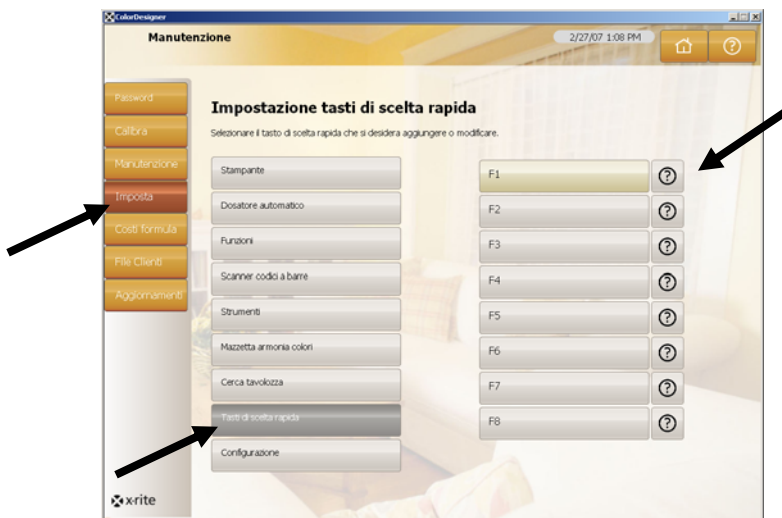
ColorDesigner

Manutenzione

2/27/07 1:08 PM

Password

Calibra

Manutenzione

Imposta

Costi formula

File Clienti

Aggiornamenti

Impostazione tasti di scelta rapida

Selezionare il tasto di scelta rapida che si desidera aggiungere o modificare.

Stampante

Dosatore automatico

Funzioni

Scanner codici a barre

Strumenti

Mazzetta armonia colori

Cerca tavolozza

Tasti di scelta rapida

Configurazione

F1

F2

F3

F4

F5

F6

F7

F8

x-rite